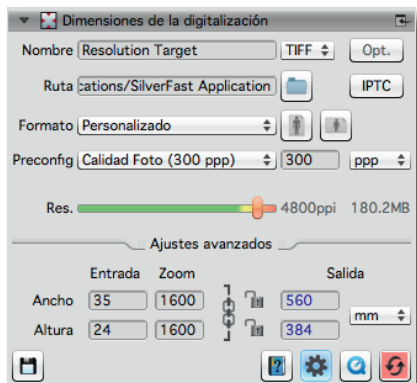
Dimensiones de la digitalización

Nombre Resolution Target TIFF Opt.

Ruta :cations/SilverFast Application IPTC

Formato Personalizado

Preconfig Calidad Foto (300 ppp) 300 ppp

Res. 4800ppi 180.2MB

Ajustes avanzados

| | Entrada | Zoom | Salida |
|---|---|---|---|
| Ancho | 35 | 1600 | 560 |
| Altura | 24 | 1600 | 384 |

mm